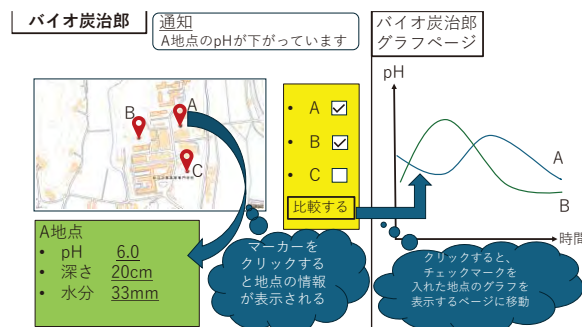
バイオ炭治郎

通知
A地点のpHが下がっています

バイオ炭治郎
グラフページ

B
A
C

• A ☑
• B ☑
• C ☐

比較する

pH

A

B

時間

A地点
• pH 6.0
• 深さ 20cm
• 水分 33mm

マーカーを
クリックする
と地点の情報
が表示される

クリックすると、
チェックマークを
入れた地点のグラフを
表示するページに移動